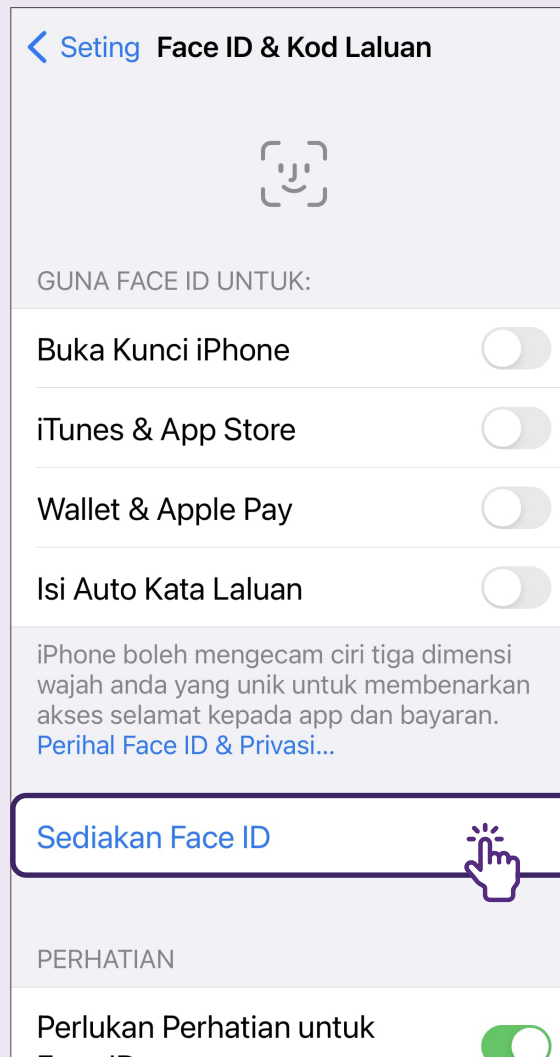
Seting Face ID & Kod Laluan

GUNA FACE ID UNTUK:

Buka Kunci iPhone

iTunes & App Store

Wallet & Apple Pay

Isi Auto Kata Laluan

iPhone boleh mengecam ciri tiga dimensi wajah anda yang unik untuk membenarkan akses selamat kepada app dan bayaran. Perihal Face ID & Privasi...

Sediakan Face ID

PERHATIAN

Perlukan Perhatian untuk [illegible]